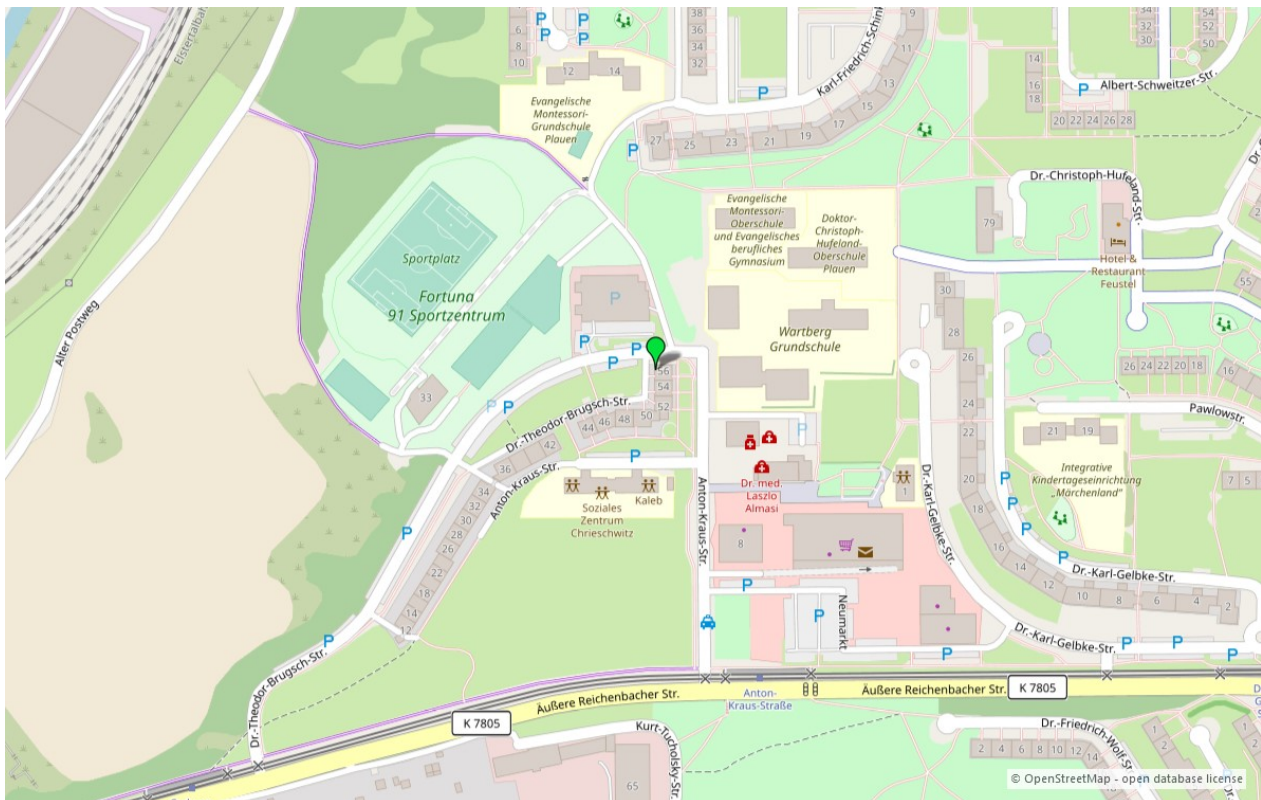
Elsterta
Karl-Friedrich-Schink
Albert-Schweitzer-Str.
Evangelische Montessori-Grundschule Plauen
Evangelische Montessori-Oberschule und Evangelisches berufliches Gymnasium
Doktor-Christoph-Hufeland-Oberschule Plauen
Dr.-Christoph-Hufeland-Str.
Hotel & Restaurant Feustel
Sportplatz
Fortuna 91 Sportzentrum
Wartberg Grundschule
Alter Postweg
Dr.-Theodor-Brugsch-Str.
Anton-Kraus-Str.
Soziales Zentrum Chrieschwitz
Kaleb
Dr. med. Laszlo Almasi
Pawlowstr.
Integrative Kindertageseinrichtung „Märchenland"
Dr.-Karl-Gelbke-Str.
Neumarkt
Dr.-Theodor-Brugsch-Str.
Äußere Reichenbacher Str.
Anton-Kraus-Straße
K 7805
Dr.-Friedrich-Wolf-Str.
Kurt-Tucholsky-Str.
© OpenStreetMap - open database license
10 8 6 12 14 38 36 34 32 9 11 13 15 17 19 21 23 25 27 14 16 18 20 22 24 26 28 34 32 30 54 52 50 79 55 30 28 26 24 22 20 18 16 14 12 10 8 6 4 2 26 24 22 20 18 16 21 19 7 5 1 56 54 52 50 48 46 44 42 36 33 34 32 30 28 26 24 22 18 16 14 12 8 65 2 4 6 8 10 12 14
P P P P P P P P P P P P P P P P P P P P P P P P